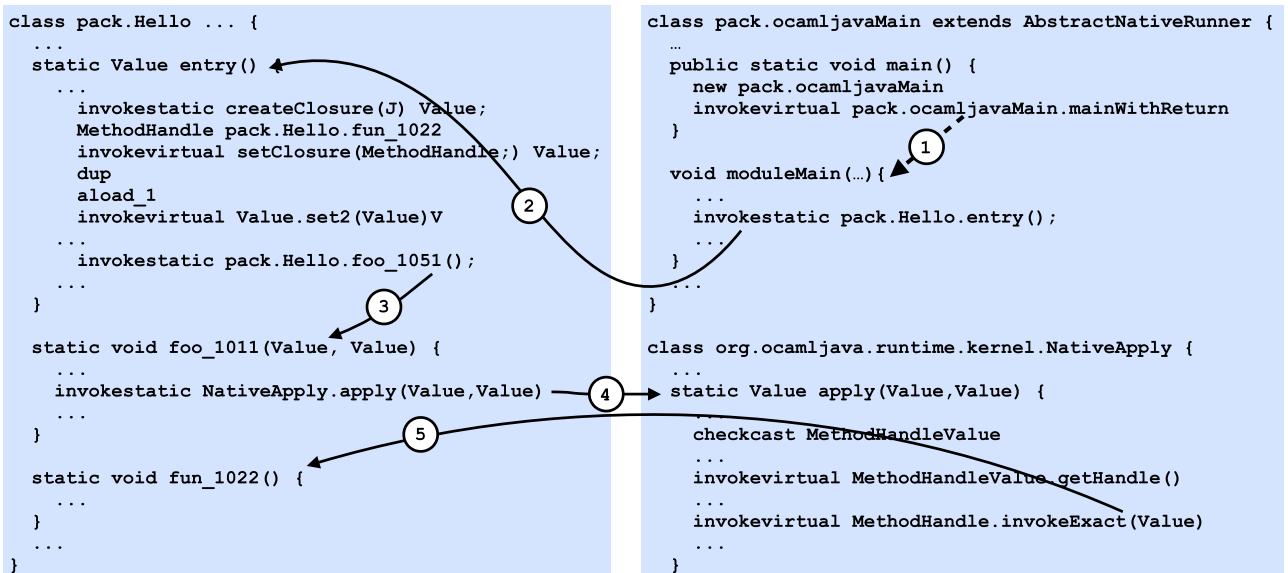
class pack.Hello ... {
...
static Value entry() {
...
invokestatic createClosure(J) Value;
MethodHandle pack.Hello.fun_1022
invokevirtual setClosure(MethodHandle;) Value;
dup
aload_1
invokevirtual Value.set2(Value)V
...
invokestatic pack.Hello.foo_1051();
...
}

static void foo_1011(Value, Value) {
...
invokestatic NativeApply.apply(Value,Value)
...
}

static void fun_1022() {
...
}
...
}

class pack.ocamljavaMain extends AbstractNativeRunner {
…
public static void main() {
new pack.ocamljavaMain
invokevirtual pack.ocamljavaMain.mainWithReturn
}

void moduleMain(…){
...
invokestatic pack.Hello.entry();
...
}
...
}

class org.ocamljava.runtime.kernel.NativeApply {
...
static Value apply(Value,Value) {
...
checkcast MethodHandleValue
...
invokevirtual MethodHandleValue.getHandle()
...
invokevirtual MethodHandle.invokeExact(Value)
...
}

1
2
3
4
5